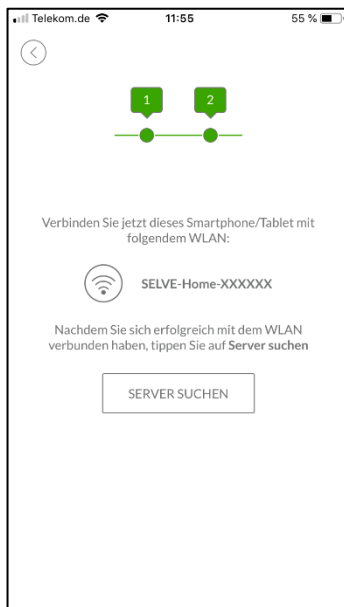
Telekom.de 11:55 55 %

1 2

Verbinden Sie jetzt dieses Smartphone/Tablet mit folgendem WLAN:

SELVE-Home-XXXXXX

Nachdem Sie sich erfolgreich mit dem WLAN verbunden haben, tippen Sie auf **Server suchen**

SERVER SUCHEN